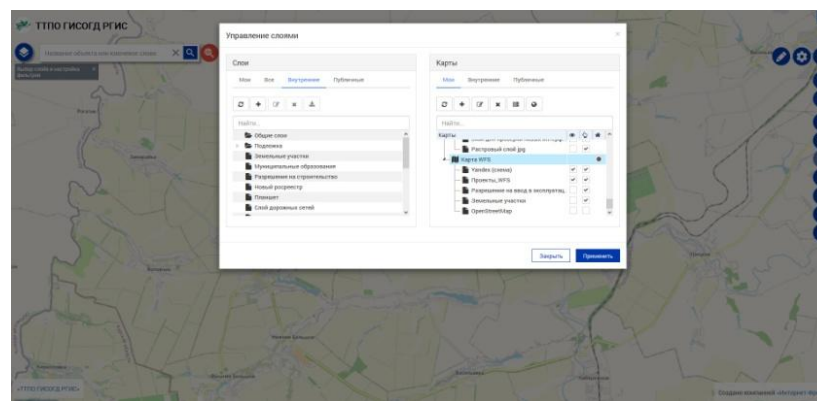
ТТПО ГИСОГД РГИС

Название объекта или ключевые слова

Управление слоями

Слои

Мои Все Внутренние Публичные

Найти...

Общие слои
Подложка
Земельные участки
Муниципальные образования
Разрешения на строительство
Новый росреестр
Планшет
Слой дорожных сетей

Карты

Мои Внутренние Публичные

Найти...

Карты
Растровый слой jpg
Карта WFS
Yandex (схема)
Проекты_WFS
Разрешения на ввод в эксплуатац.
Земельные участки
OpenStreetMap

Закрыть Применить

«ТТПО ГИСОГД РГИС»